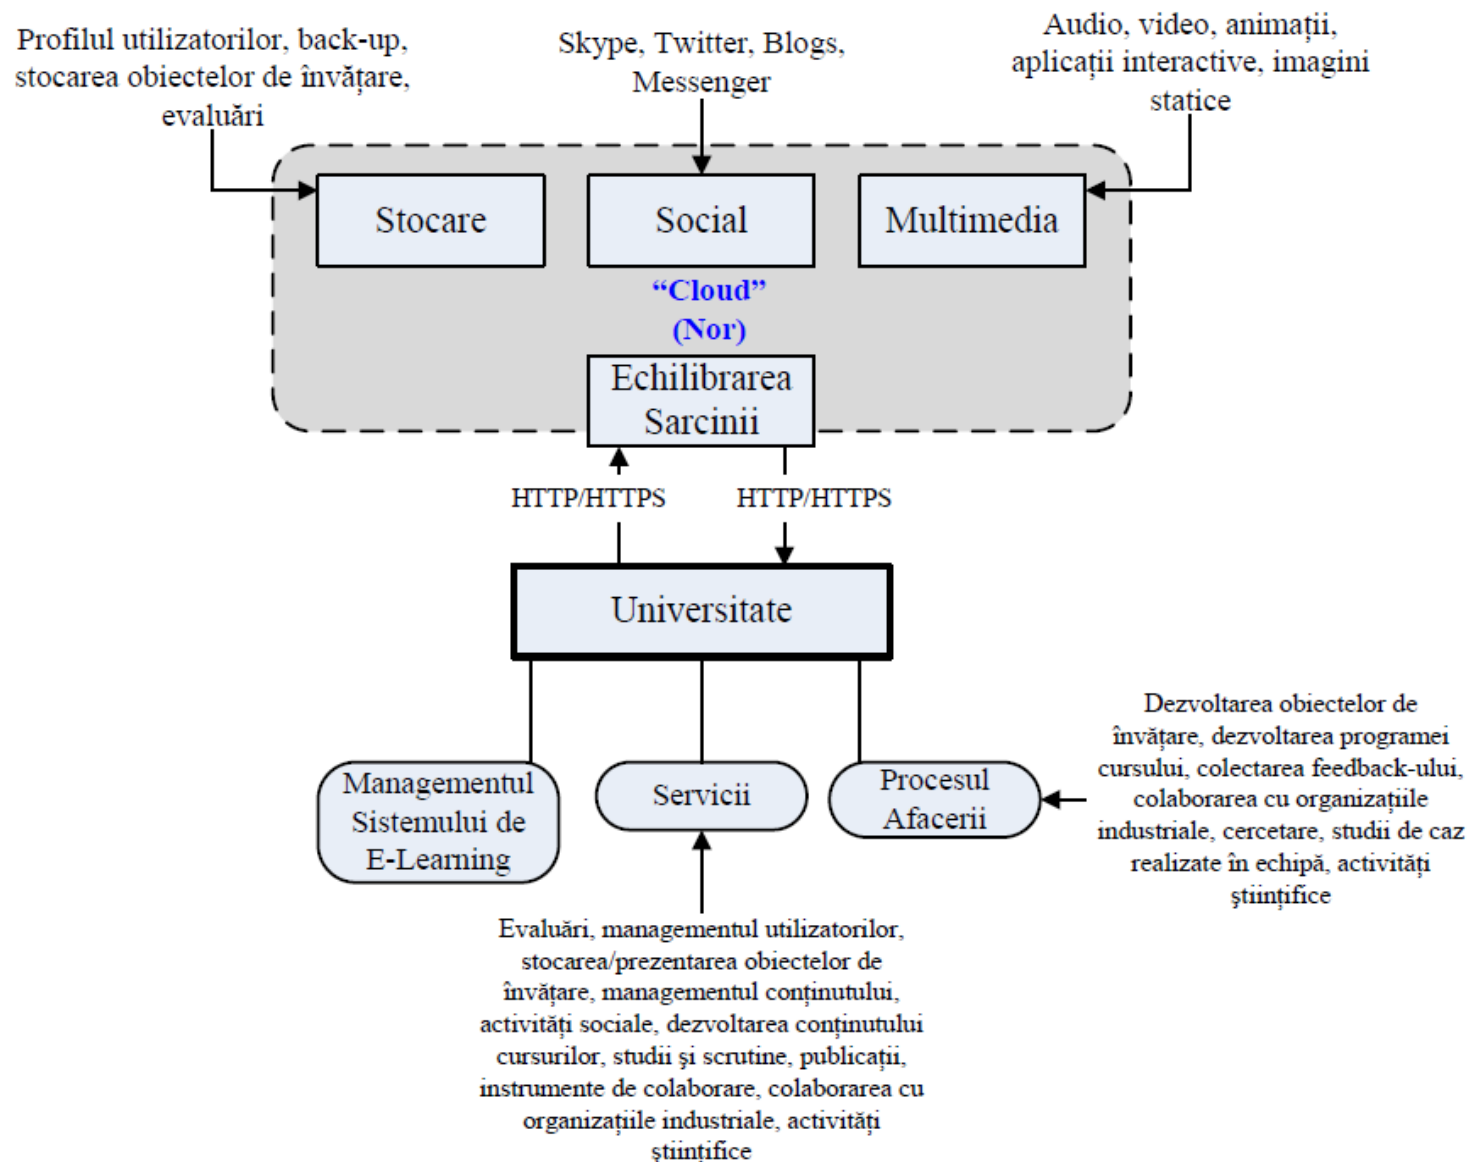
Profilul utilizatorilor, back-up, stocarea obiectelor de învăţare, evaluări

Skype, Twitter, Blogs, Messenger

Audio, video, animaţii, aplicaţii interactive, imagini statice

Stocare

Social

Multimedia

"Cloud" (Nor)

Echilibrarea Sarcinii

HTTP/HTTPS

HTTP/HTTPS

Universitate

Managementul Sistemului de E-Learning

Servicii

Procesul Afacerii

Dezvoltarea obiectelor de învăţare, dezvoltarea programei cursului, colectarea feedback-ului, colaborarea cu organizaţiile industriale, cercetare, studii de caz realizate în echipă, activităţi ştiinţifice

Evaluări, managementul utilizatorilor, stocarea/prezentarea obiectelor de învăţare, managementul conţinutului, activităţi sociale, dezvoltarea conţinutului cursurilor, studii şi scrutine, publicaţii, instrumente de colaborare, colaborarea cu organizaţiile industriale, activităţi ştiinţifice